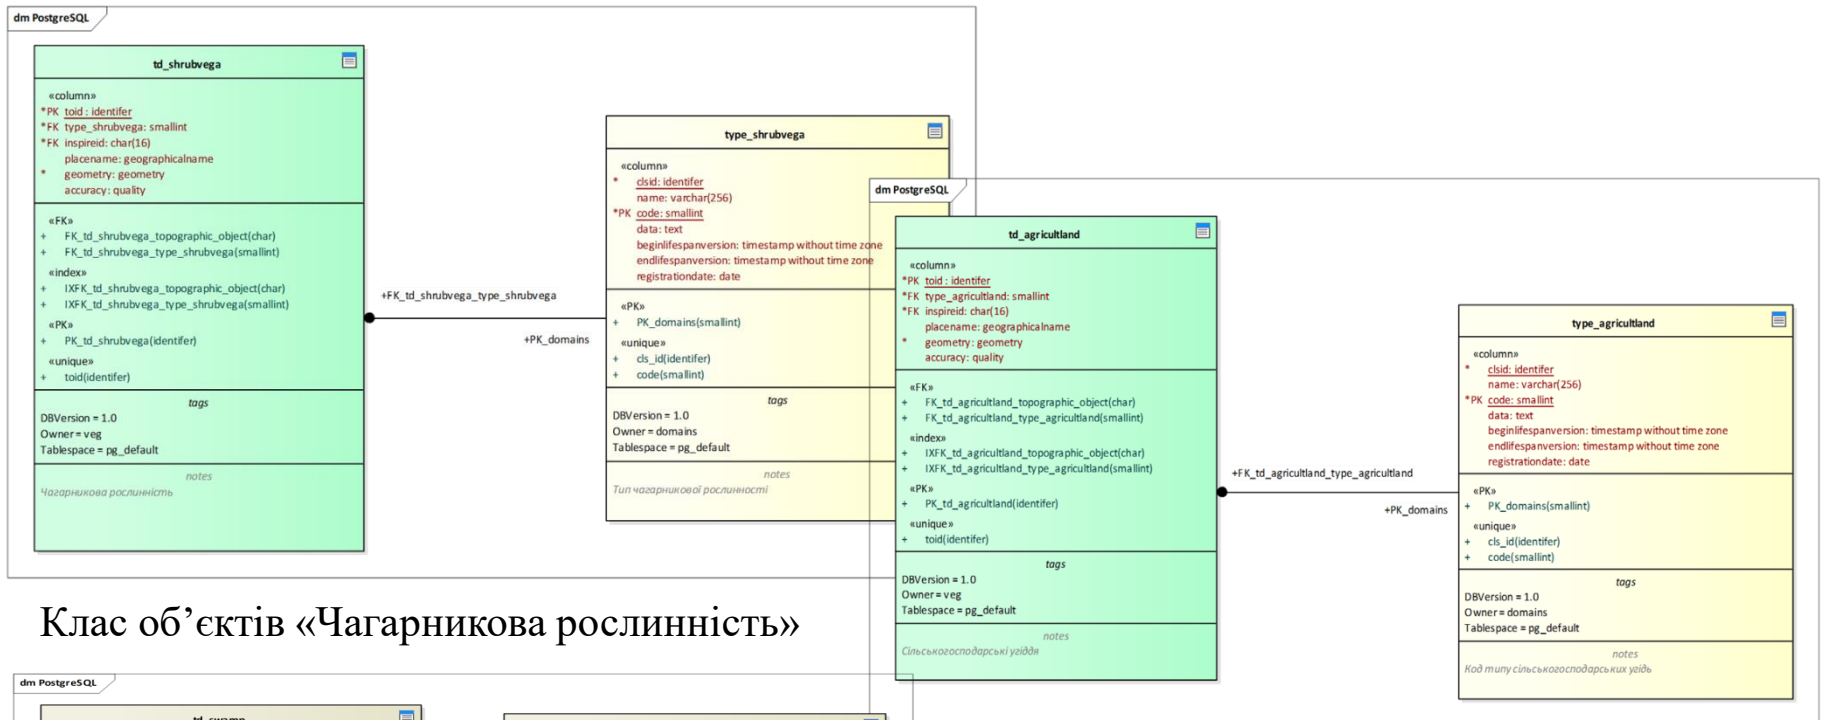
dm PostgreSQL

td_shrubvega

«column»
*PK toid : identifer
*FK type_shrubvega: smallint
*FK inspireid: char(16)
placename: geographicalname
* geometry: geometry
accuracy: quality

«FK»
+ FK_td_shrubvega_topographic_object(char)
+ FK_td_shrubvega_type_shrubvega(smallint)
«index»
+ IXFK_td_shrubvega_topographic_object(char)
+ IXFK_td_shrubvega_type_shrubvega(smallint)
«PK»
+ PK_td_shrubvega(identifer)
«unique»
+ toid(identifer)

tags
DBVersion = 1.0
Owner = veg
Tablespace = pg_default

notes
Чагарникова рослинність

+FK_td_shrubvega_type_shrubvega

+PK_domains

type_shrubvega

«column»
* clsid: identifer
name: varchar(256)
*PK code: smallint
data: text
beginlifespanversion: timestamp without time zone
endlifespanversion: timestamp without time zone
registrationdate: date

«PK»
+ PK_domains(smallint)
«unique»
+ cls_id(identifer)
+ code(smallint)

tags
DBVersion = 1.0
Owner = domains
Tablespace = pg_default

notes
Тип чагарникової рослинності

dm PostgreSQL

td_agricultland

«column»
*PK toid : identifer
*FK type_agricultland: smallint
*FK inspireid: char(16)
placename: geographicalname
* geometry: geometry
accuracy: quality

«FK»
+ FK_td_agricultland_topographic_object(char)
+ FK_td_agricultland_type_agricultland(smallint)
«index»
+ IXFK_td_agricultland_topographic_object(char)
+ IXFK_td_agricultland_type_agricultland(smallint)
«PK»
+ PK_td_agricultland(identifer)
«unique»
+ toid(identifer)

tags
DBVersion = 1.0
Owner = veg
Tablespace = pg_default

notes
Сільськогосподарські угіддя

+FK_td_agricultland_type_agricultland

+PK_domains

type_agricultland

«column»
* clsid: identifer
name: varchar(256)
*PK code: smallint
data: text
beginlifespanversion: timestamp without time zone
endlifespanversion: timestamp without time zone
registrationdate: date

«PK»
+ PK_domains(smallint)
«unique»
+ cls_id(identifer)
+ code(smallint)

tags
DBVersion = 1.0
Owner = domains
Tablespace = pg_default

notes
Код типу сільськогосподарських угідь

Клас об’єктів «Чагарникова рослинність»

dm PostgreSQL

td_swamp